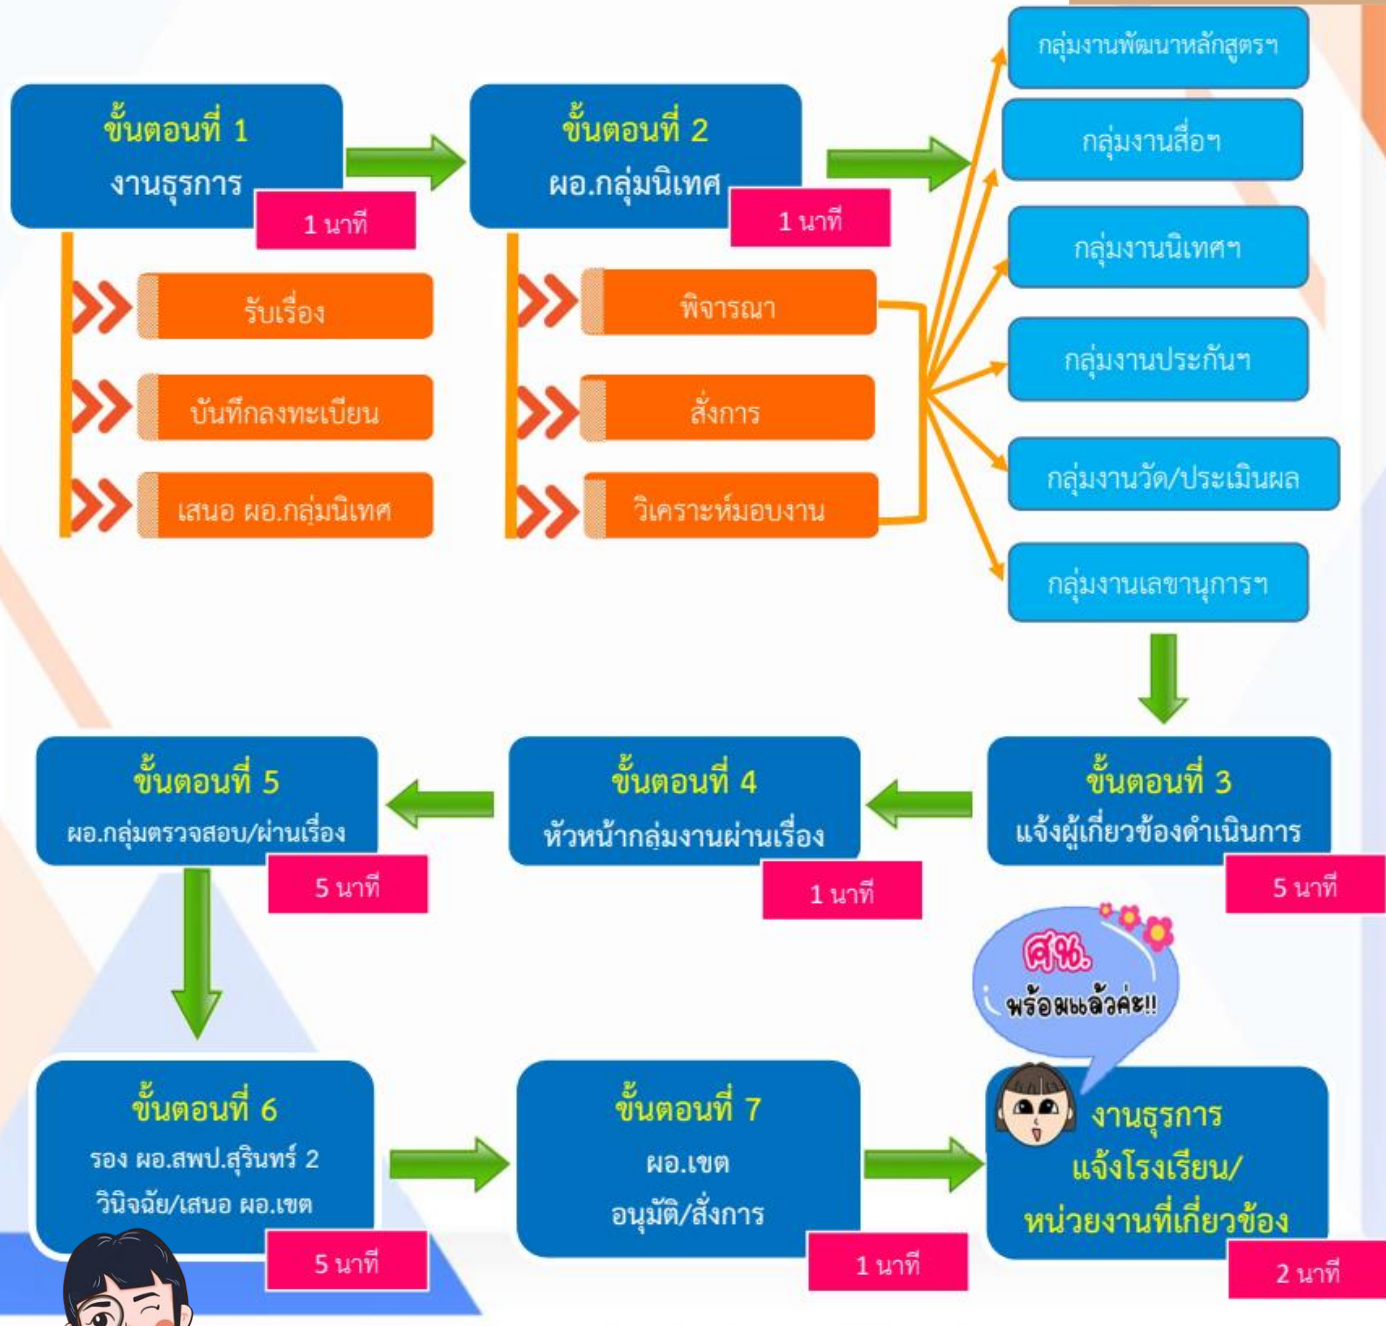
ขั้นตอนที่ 1
งานธุรการ
1 นาที

รับเรื่อง
บันทึกลงทะเบียน
เสนอ ผอ.กลุ่มนิเทศ

ขั้นตอนที่ 2
ผอ.กลุ่มนิเทศ
1 นาที

พิจารณา
สั่งการ
วิเคราะห์มอบงาน

กลุ่มงานพัฒนาหลักสูตรฯ
กลุ่มงานสื่อฯ
กลุ่มงานนิเทศฯ
กลุ่มงานประกันฯ
กลุ่มงานวัด/ประเมินผล
กลุ่มงานเลขานุการฯ

ขั้นตอนที่ 3
แจ้งผู้เกี่ยวข้องดำเนินการ
5 นาที

ขั้นตอนที่ 4
หัวหน้ากลุ่มงานผ่านเรื่อง
1 นาที

ขั้นตอนที่ 5
ผอ.กลุ่มตรวจสอบ/ผ่านเรื่อง
5 นาที

ขั้นตอนที่ 6
รอง ผอ.สพป.สุรินทร์ 2
วินิจฉัย/เสนอ ผอ.เขต
5 นาที

ขั้นตอนที่ 7
ผอ.เขต
อนุมัติ/สั่งการ
1 นาที

ศน.
พร้อมแล้วค่ะ!!

งานธุรการ
แจ้งโรงเรียน/
หน่วยงานที่เกี่ยวข้อง
2 นาที